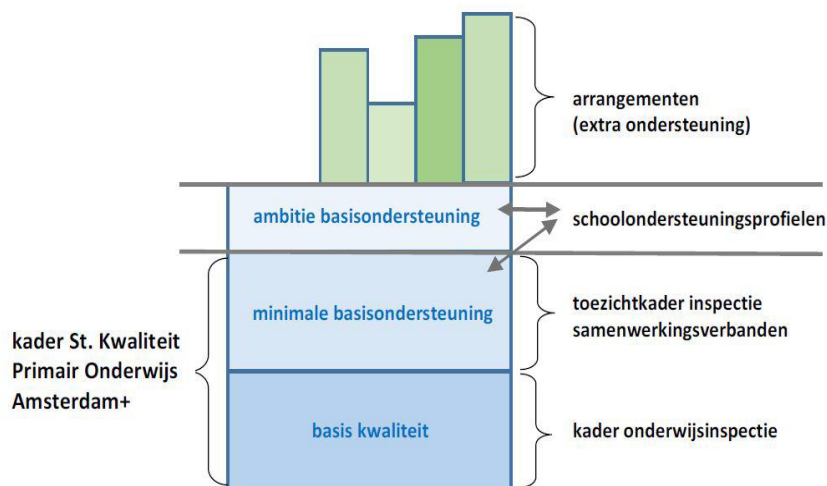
arrangementen
(extra ondersteuning)

ambitie basisondersteuning

schoolondersteuningsprofielen

minimale basisondersteuning

toezichtkader inspectie
samenwerkingsverbanden

kader St. Kwaliteit
Primair Onderwijs
Amsterdam+

basis kwaliteit

kader onderwijsinspectie